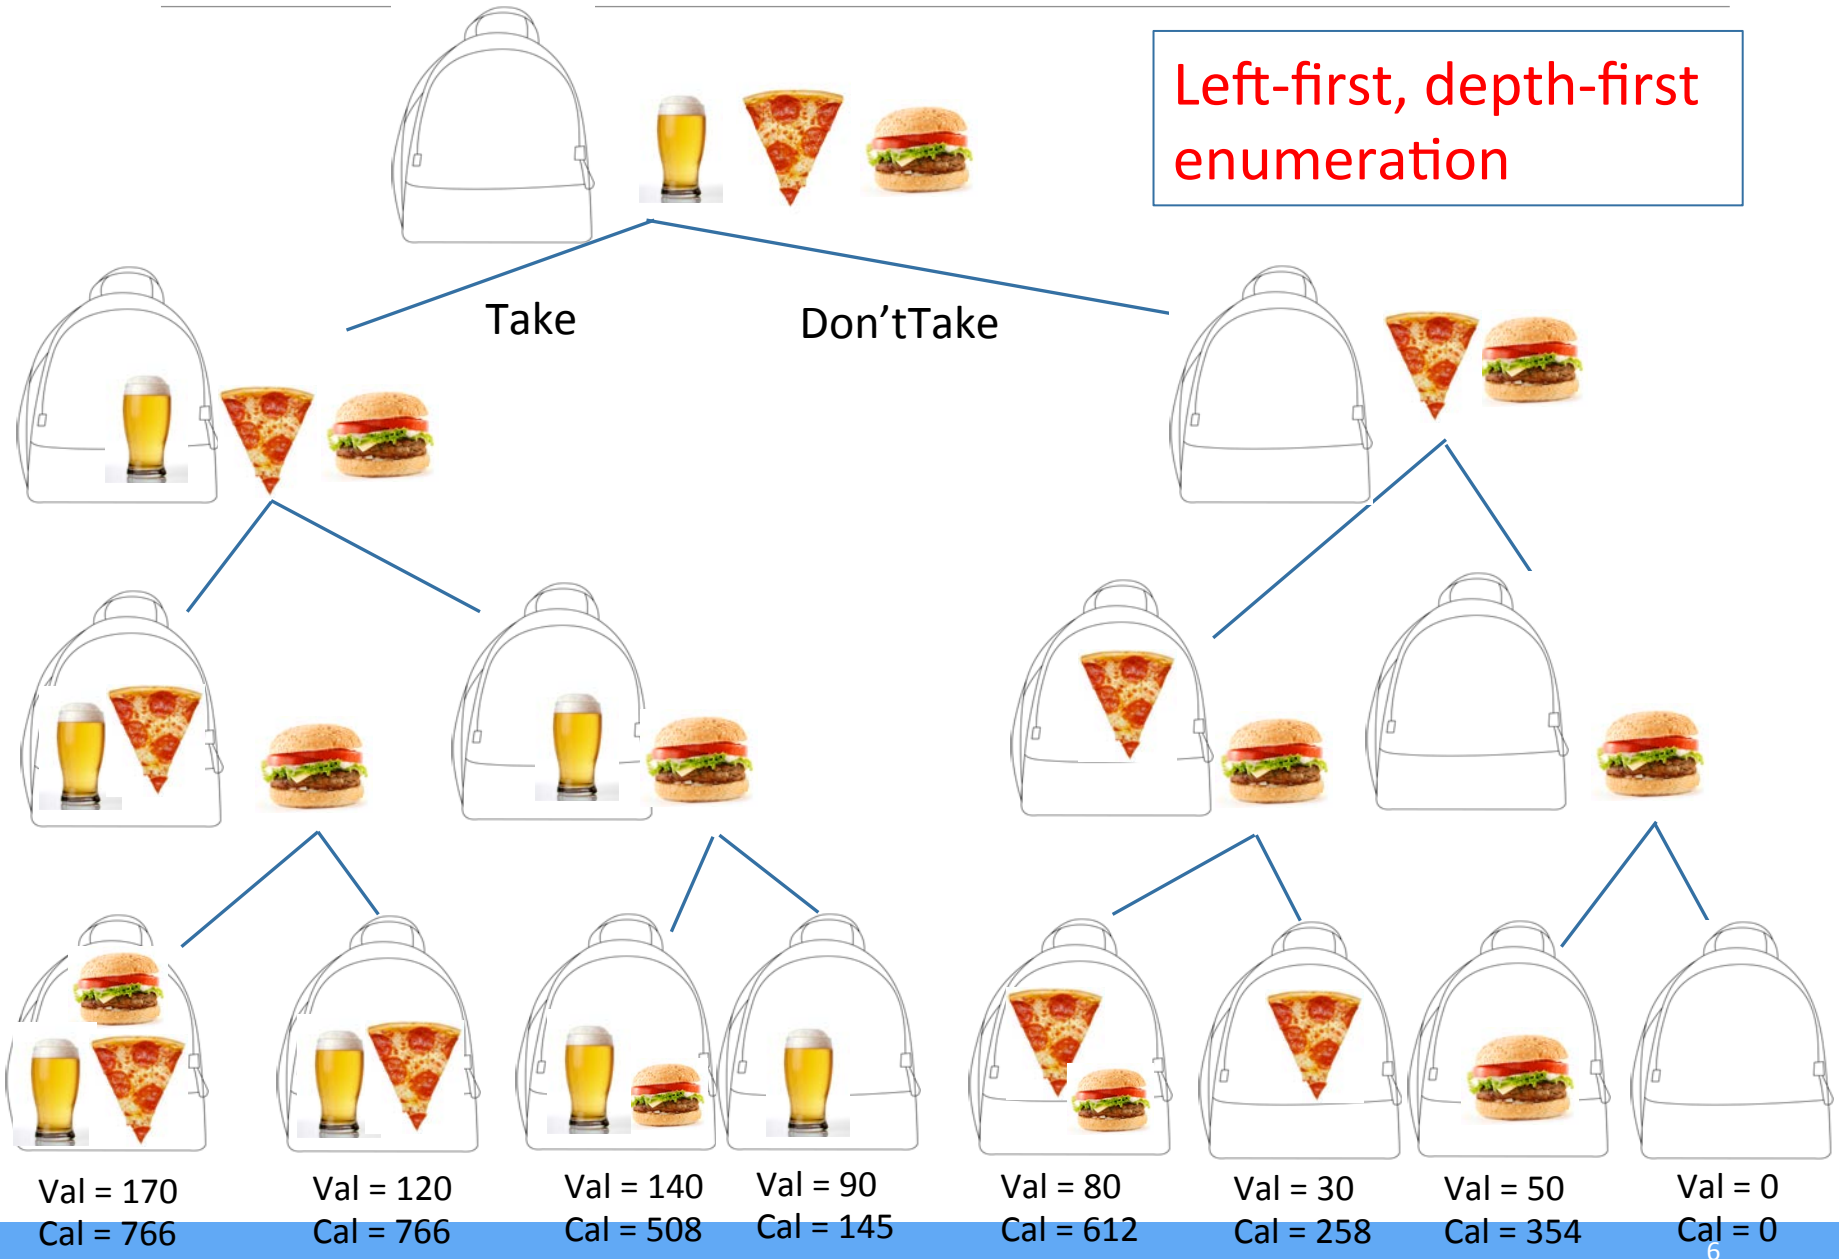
Left-first, depth-first enumeration

Take

Don'tTake

Val = 170
Cal = 766

Val = 120
Cal = 766

Val = 140
Cal = 508

Val = 90
Cal = 145

Val = 80
Cal = 612

Val = 30
Cal = 258

Val = 50
Cal = 354

Val = 0
Cal = 0

6